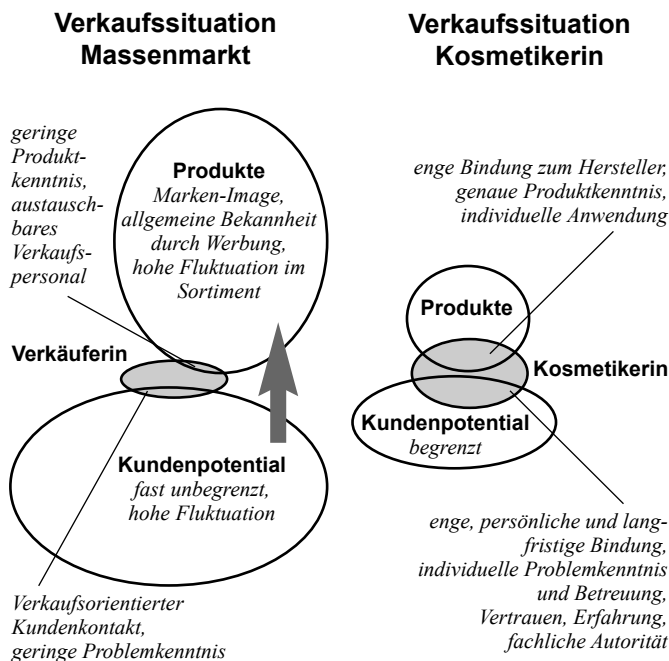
Verkaufssituation Massenmarkt

geringe Produktkenntnis, austauschbares Verkaufspersonal

Produkte
Marken-Image, allgemeine Bekannheit durch Werbung, hohe Fluktuation im Sortiment

Verkäuferin

Kundenpotential
fast unbegrenzt, hohe Fluktuation

Verkaufsorientierter Kundenkontakt, geringe Problemkenntnis

Verkaufssituation Kosmetikerin

enge Bindung zum Hersteller, genaue Produktkenntnis, individuelle Anwendung

Produkte

Kosmetikerin

Kundenpotential
begrenzt

enge, persönliche und langfristige Bindung, individuelle Problemkenntnis und Betreuung, Vertrauen, Erfahrung, fachliche Autorität